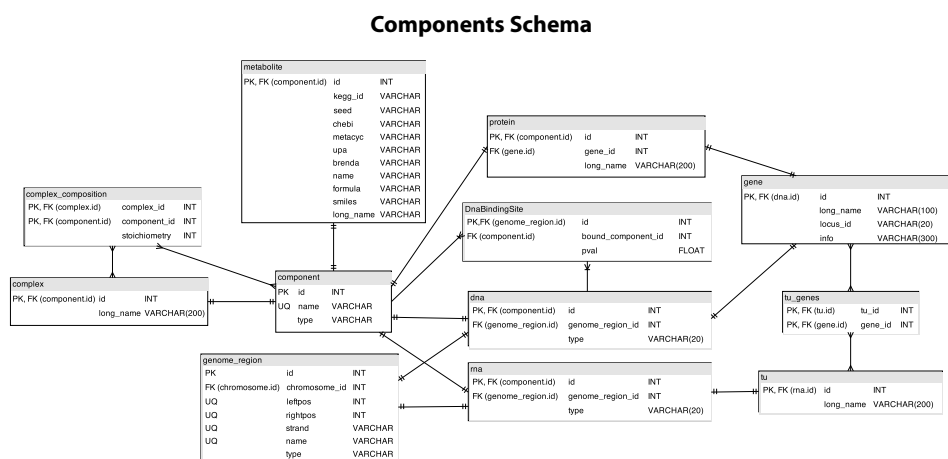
**Components Schema**

metabolite

| | | |
|---|---|---|
| PK, FK (component.id) | id | INT |
| | kegg_id | VARCHAR |
| | seed | VARCHAR |
| | chebi | VARCHAR |
| | metacyc | VARCHAR |
| | upa | VARCHAR |
| | brenda | VARCHAR |
| | name | VARCHAR |
| | formula | VARCHAR |
| | smiles | VARCHAR |
| | long_name | VARCHAR |

protein

| | | |
|---|---|---|
| PK, FK (component.id) | id | INT |
| FK (gene.id) | gene_id | INT |
| | long_name | VARCHAR(200) |

gene

| | | |
|---|---|---|
| PK, FK (dna.id) | id | INT |
| | long_name | VARCHAR(100) |
| | locus_id | VARCHAR(20) |
| | info | VARCHAR(300) |

complex_composition

| | | |
|---|---|---|
| PK, FK (complex.id) | complex_id | INT |
| PK, FK (component.id) | component_id | INT |
| | stoichiometry | INT |

DnaBindingSite

| | | |
|---|---|---|
| PK,FK (genome_region.id) | id | INT |
| FK (component.id) | bound_component_id | INT |
| | pval | FLOAT |

complex

| | | |
|---|---|---|
| PK, FK (component.id) | id | INT |
| | long_name | VARCHAR(200) |

component

| | | |
|---|---|---|
| PK | id | INT |
| UQ | name | VARCHAR |
| | type | VARCHAR |

dna

| | | |
|---|---|---|
| PK, FK (component.id) | id | INT |
| FK (genome_region.id) | genome_region_id | INT |
| | type | VARCHAR(20) |

tu_genes

| | | |
|---|---|---|
| PK, FK (tu.id) | tu_id | INT |
| PK, FK (gene.id) | gene_id | INT |

genome_region

| | | |
|---|---|---|
| PK | id | INT |
| FK (chromosome.id) | chromosome_id | INT |
| UQ | leftpos | INT |
| UQ | rightpos | INT |
| UQ | strand | VARCHAR |
| UQ | name | VARCHAR |
| | type | VARCHAR |

rna

| | | |
|---|---|---|
| PK, FK (component.id) | id | INT |
| FK (genome_region.id) | genome_region_id | INT |
| | type | VARCHAR(20) |

tu

| | | |
|---|---|---|
| PK, FK (rna.id) | id | INT |
| | long_name | VARCHAR(200) |